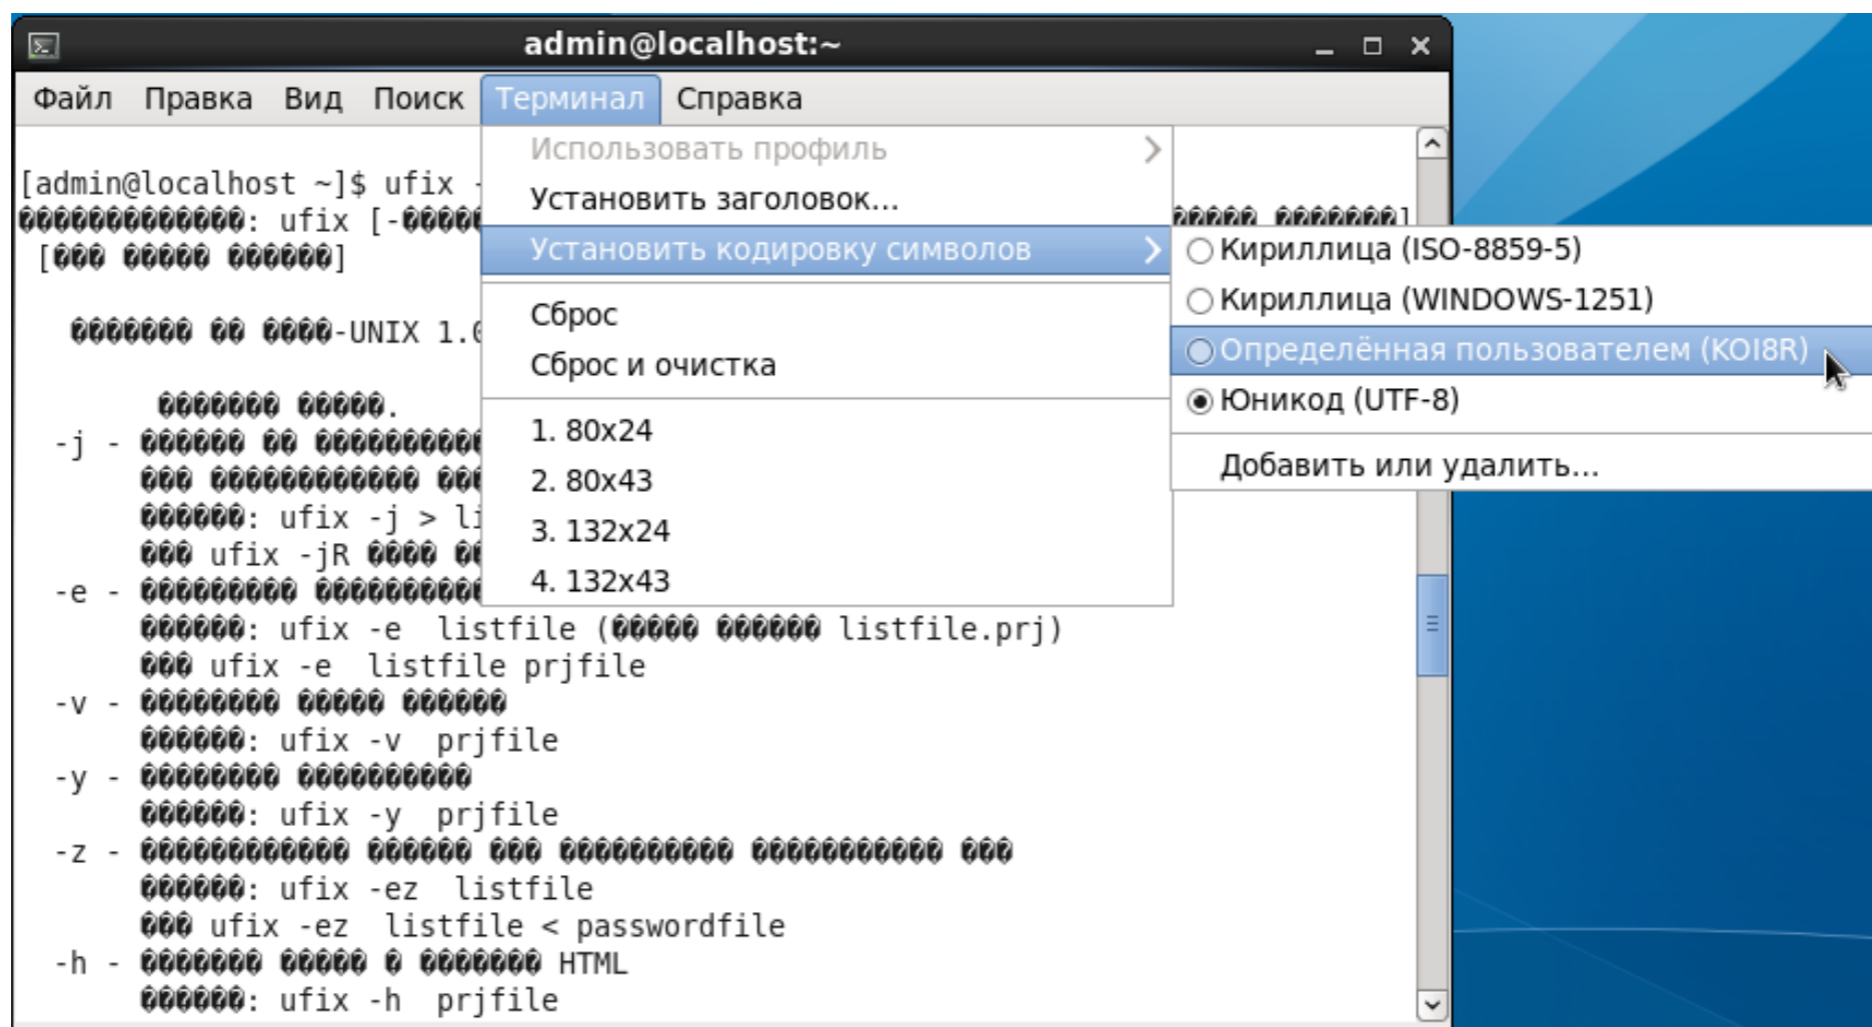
admin@localhost:~

Файл Правка Вид Поиск Терминал Справка

Использовать профиль
Установить заголовок...
Установить кодировку символов
Сброс
Сброс и очистка
1. 80x24
2. 80x43
3. 132x24
4. 132x43

Кириллица (ISO-8859-5)
Кириллица (WINDOWS-1251)
Определённая пользователем (KOI8R)
Юникод (UTF-8)
Добавить или удалить...

[admin@localhost ~]$ ufix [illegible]
�������������: ufix [-����� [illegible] ����� �������]
[��� ����� ������]

������� �� ����-UNIX 1.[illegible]

������� �����.
-j - ������ �� ��������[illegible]
��� ����������� ���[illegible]
������: ufix -j > li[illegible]
��� ufix -jR ���� ��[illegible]
-e - ��������� ��������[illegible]
������: ufix -e listfile (����� ������ listfile.prj)
��� ufix -e listfile prjfile
-v - �������� ����� ������
������: ufix -v prjfile
-y - �������� ����������
������: ufix -y prjfile
-z - ������������ ������ ��� ���������� ����������� ���
������: ufix -ez listfile
��� ufix -ez listfile < passwordfile
-h - ������� ����� � ������� HTML
������: ufix -h prjfile